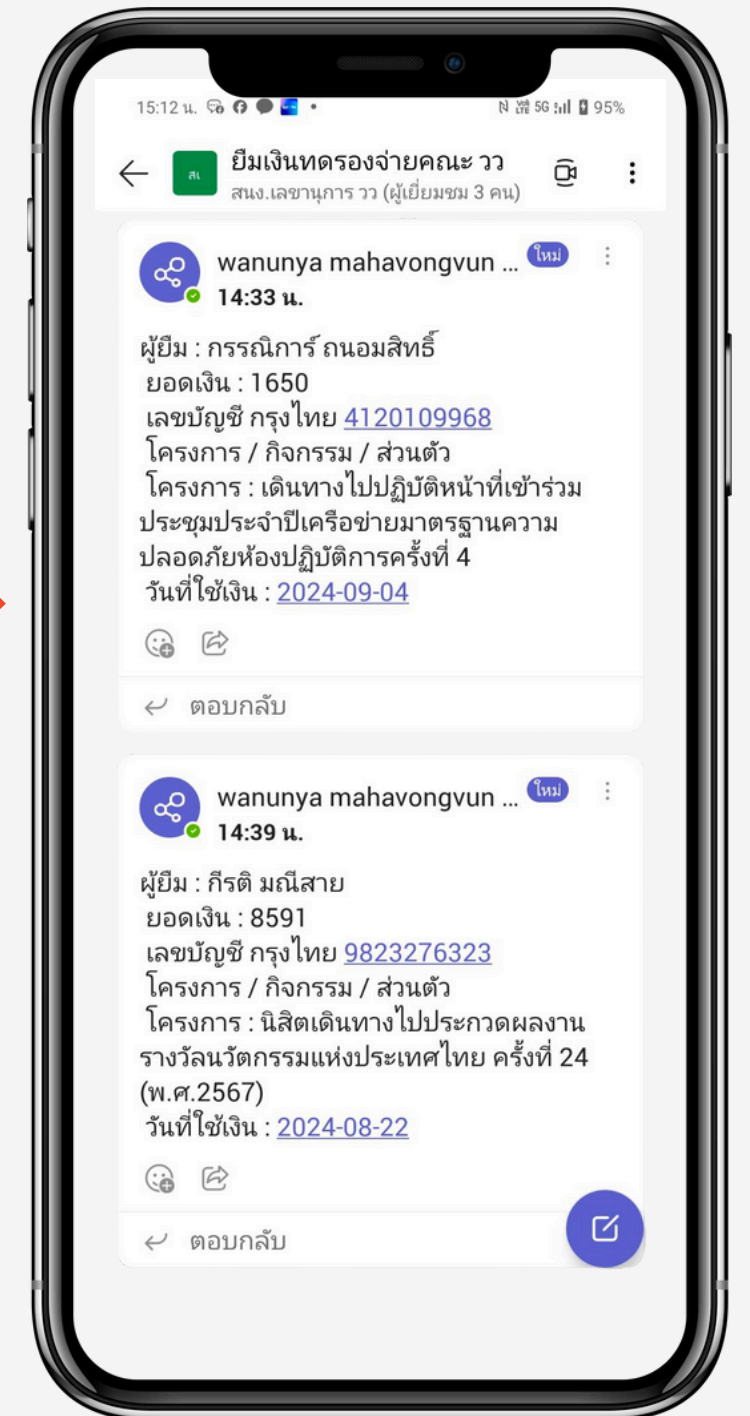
15:12 น.

5G 95%

ยืมเงินทดรองจ่ายคณะ วว

สนง.เลขานุการ วว (ผู้เยี่ยมชม 3 คน)

สเ

wanunya mahavongvun ...

ใหม่

14:33 น.

ผู้ยืม : กรรณิการ์ ถนอมสิทธิ์
ยอดเงิน : 1650
เลขบัญชี กรุงไทย 4120109968
โครงการ / กิจกรรม / ส่วนตัว
โครงการ : เดินทางไปปฏิบัติหน้าที่เข้าร่วมประชุมประจำปีเครือข่ายมาตรฐานความปลอดภัยห้องปฏิบัติการครั้งที่ 4
วันที่ใช้เงิน : 2024-09-04

ตอบกลับ

wanunya mahavongvun ...

ใหม่

14:39 น.

ผู้ยืม : กีรติ มณีสาย
ยอดเงิน : 8591
เลขบัญชี กรุงไทย 9823276323
โครงการ / กิจกรรม / ส่วนตัว
โครงการ : นิสิตเดินทางไปประกวดผลงานรางวัลนวัตกรรมแห่งประเทศไทย ครั้งที่ 24 (พ.ศ.2567)
วันที่ใช้เงิน : 2024-08-22

ตอบกลับ